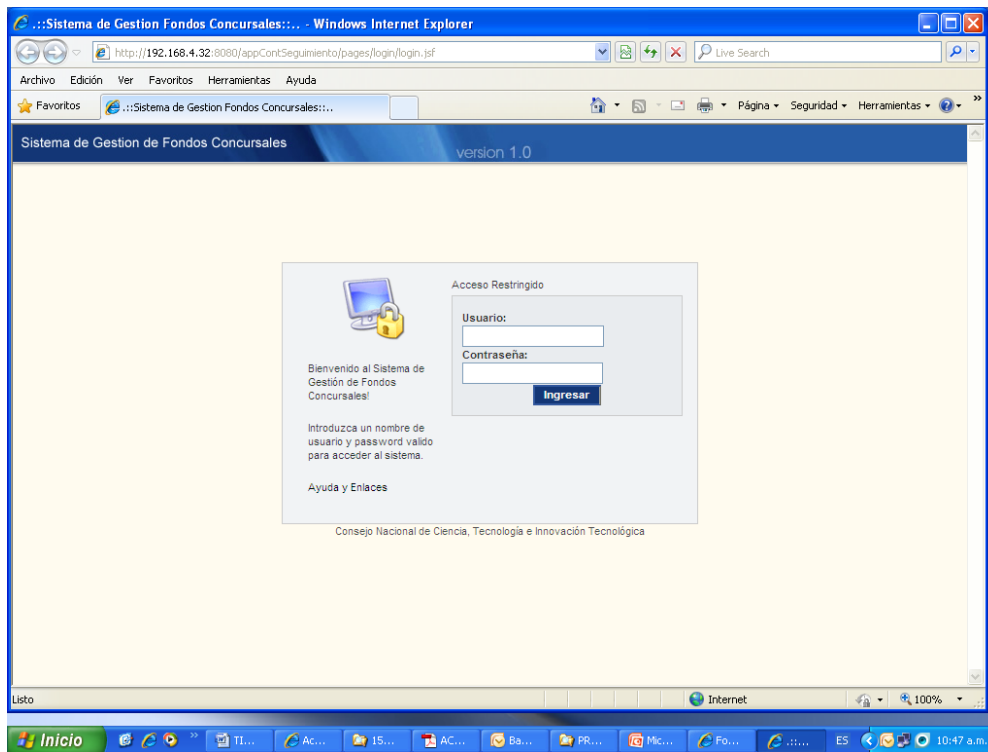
.::Sistema de Gestion Fondos Concursales::.. - Windows Internet Explorer

http://192.168.4.32:8080/appContSeguimiento/pages/login/login.jsf

Live Search

Archivo Edición Ver Favoritos Herramientas Ayuda

Favoritos

.::Sistema de Gestion Fondos Concursales::..

Página Seguridad Herramientas

Sistema de Gestion de Fondos Concursales

version 1.0

Acceso Restringido

Usuario:

Contraseña:

Ingresar

Bienvenido al Sistema de Gestión de Fondos Concursales!

Introduzca un nombre de usuario y password valido para acceder al sistema.

Ayuda y Enlaces

Consejo Nacional de Ciencia, Tecnología e Innovación Tecnológica

Listo

Internet

100%

Inicio

TI...

Ac...

15...

AC...

Ba...

PR...

Mic...

Fo...

.::...

ES

10:47 a.m.